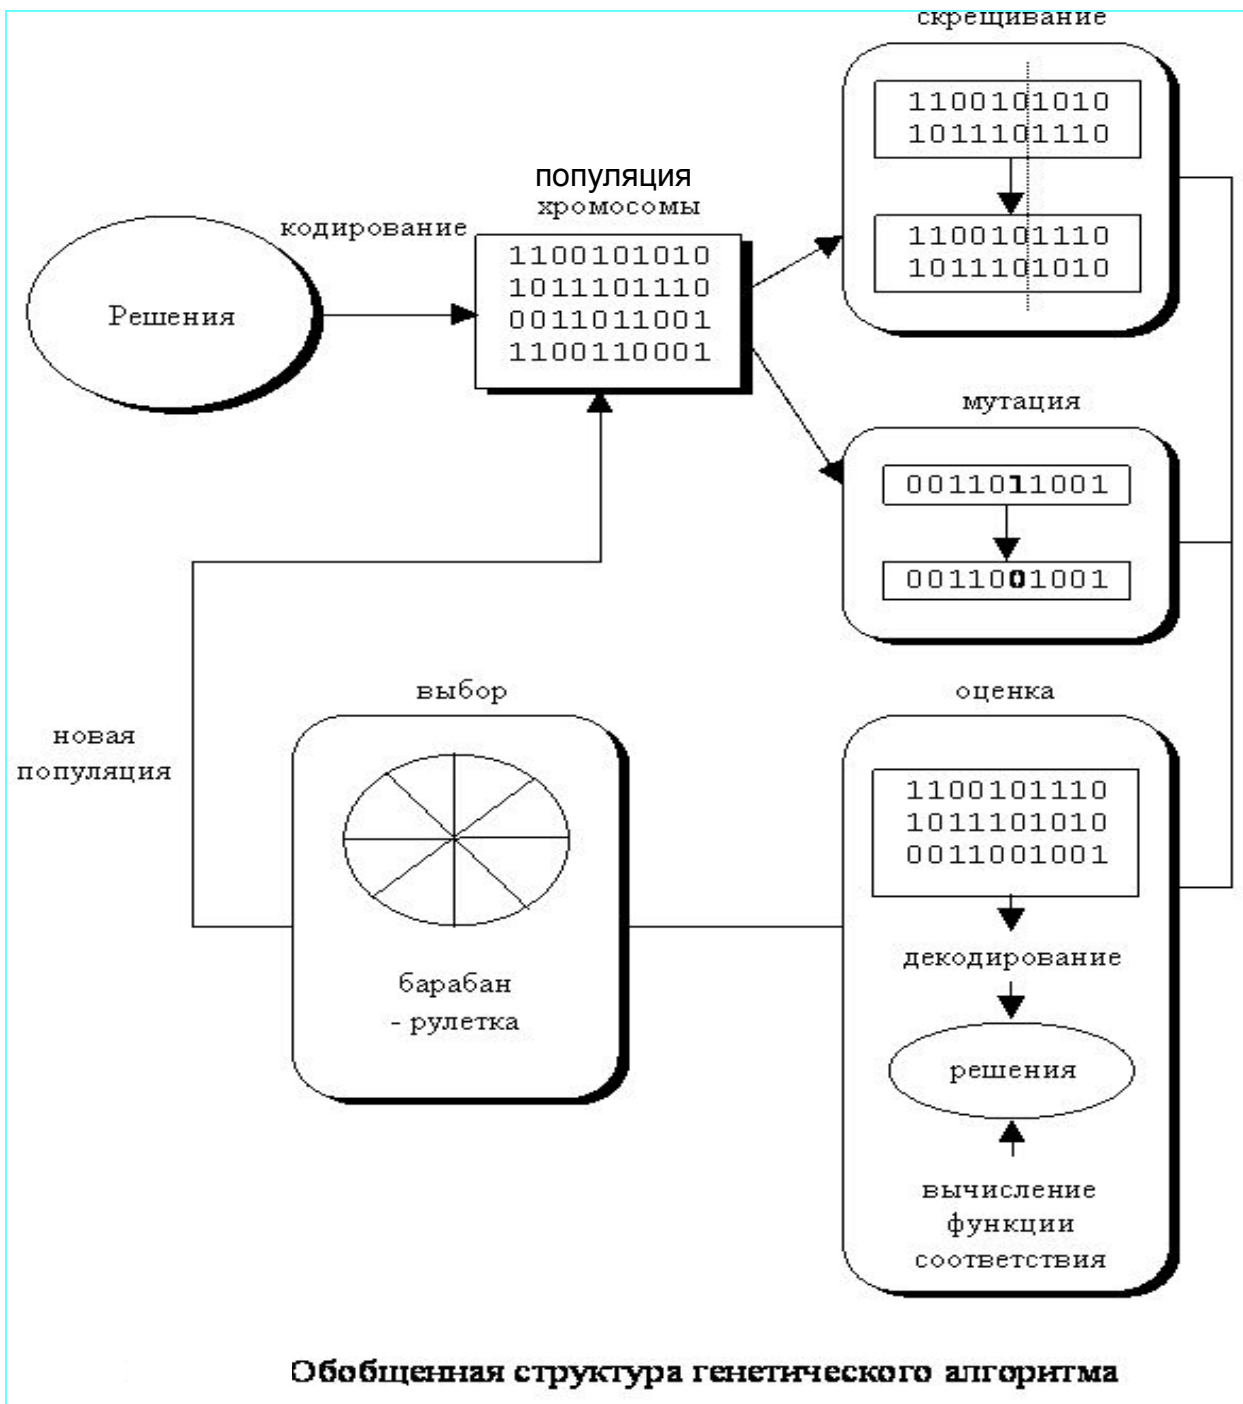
скрещивание

1100101010
1011101110

1100101110
1011101010

популяция
хромосомы

кодирование

Решения

1100101010
1011101110
0011011001
1100110001

мутация

0011011001

0011001001

выбор

новая
популяция

оценка

1100101110
1011101010
0011001001

декодирование

барабан
- рулетка

решения

вычисление
функции
соответствия

Обобщенная структура генетического алгоритма